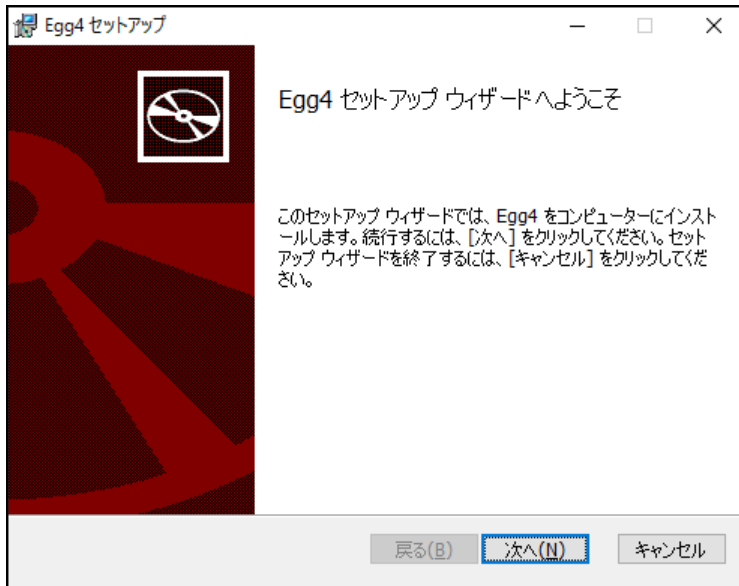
Egg4 セットアップ

Egg4 セットアップ ウィザードへようこそ

このセットアップ ウィザードでは、Egg4 をコンピューターにインストールします。続行するには、[次へ] をクリックしてください。セットアップ ウィザードを終了するには、[キャンセル] をクリックしてください。

戻る(B) 次へ(N) キャンセル